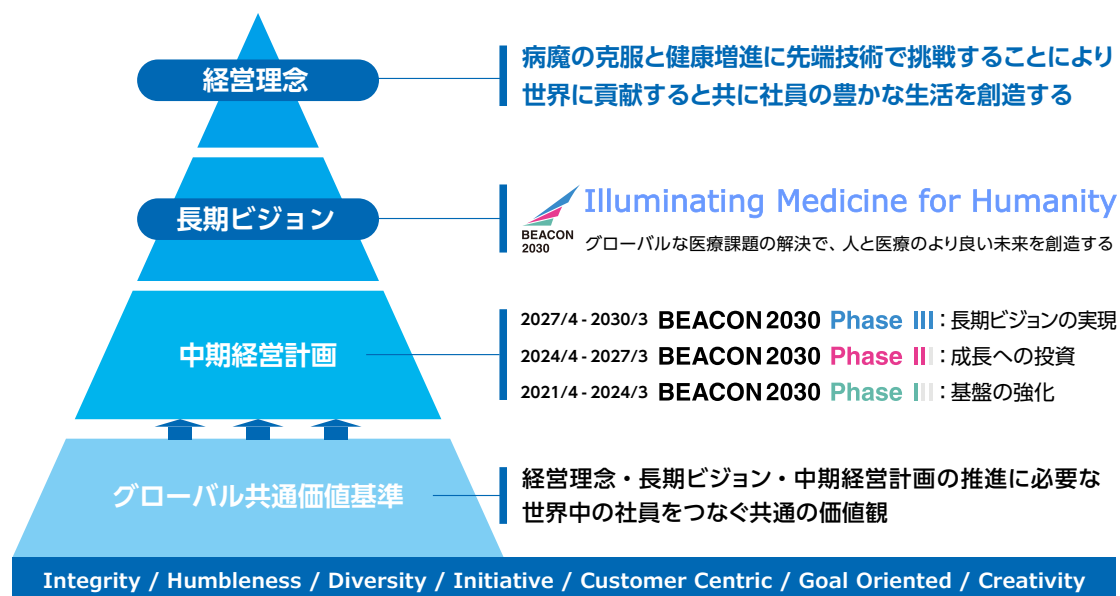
経営理念

病魔の克服と健康増進に先端技術で挑戦することにより世界に貢献すると共に社員の豊かな生活を創造する

長期ビジョン

BEACON 2030

Illuminating Medicine for Humanity

グローバルな医療課題の解決で、人と医療のより良い未来を創造する

中期経営計画

2027/4 - 2030/3 BEACON 2030 Phase III：長期ビジョンの実現

2024/4 - 2027/3 BEACON 2030 Phase II：成長への投資

2021/4 - 2024/3 BEACON 2030 Phase I：基盤の強化

グローバル共通価値基準

経営理念・長期ビジョン・中期経営計画の推進に必要な世界中の社員をつなぐ共通の価値観

Integrity / Humbleness / Diversity / Initiative / Customer Centric / Goal Oriented / Creativity